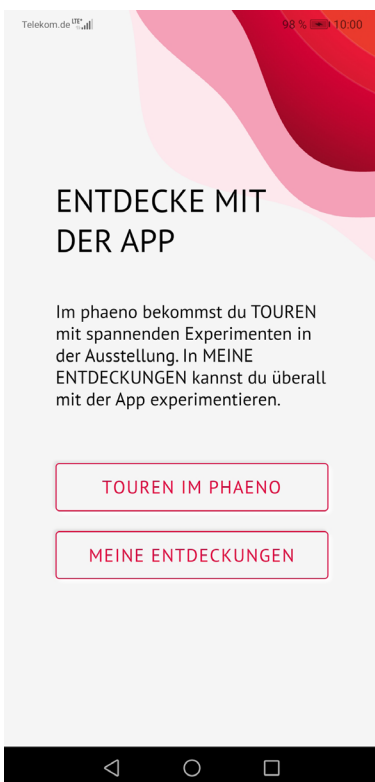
Telekom.de LTE 98 % 10:00

ENTDECKE MIT DER APP

Im phaeno bekommst du TOUREN mit spannenden Experimenten in der Ausstellung. In MEINE ENTDECKUNGEN kannst du überall mit der App experimentieren.

TOUREN IM PHAENO

MEINE ENTDECKUNGEN